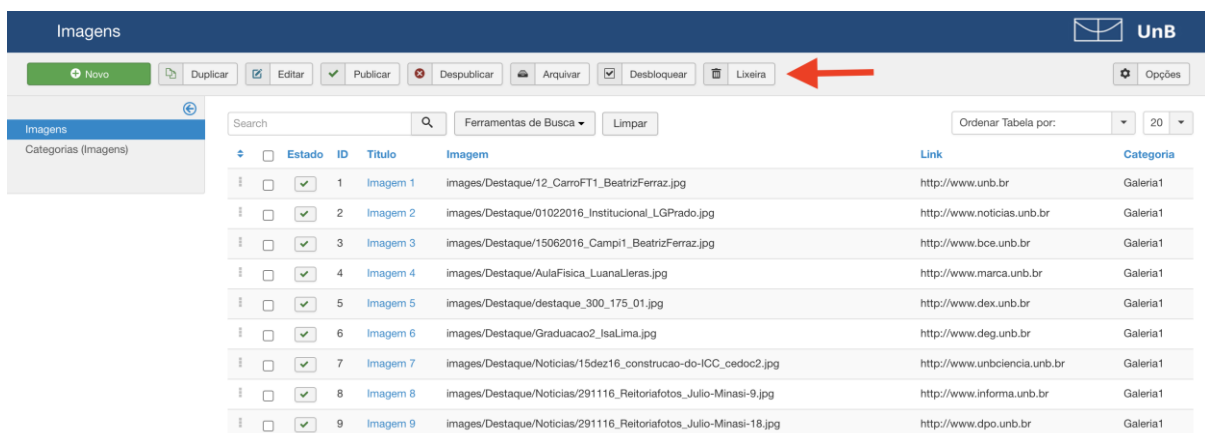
Imagens

UnB

Novo | Duplicar | Editar | Publicar | Despublicar | Arquivar | Desbloquear | Lixeira

Opções

Imagens
Categorias (Imagens)

Search

Ferramentas de Busca

Limpar

Ordenar Tabela por:

20

| Estado | ID | Título | Imagem | Link | Categoria |
|---|---|---|---|---|---|
| | 1 | Imagem 1 | images/Destaque/12_CarroFT1_BeatrizFerraz.jpg | http://www.unb.br | Galeria1 |
| | 2 | Imagem 2 | images/Destaque/01022016_Institucional_LGPrado.jpg | http://www.noticias.unb.br | Galeria1 |
| | 3 | Imagem 3 | images/Destaque/15062016_Campi1_BeatrizFerraz.jpg | http://www.bce.unb.br | Galeria1 |
| | 4 | Imagem 4 | images/Destaque/AulaFisica_LuanaLleras.jpg | http://www.marca.unb.br | Galeria1 |
| | 5 | Imagem 5 | images/Destaque/destaque_300_175_01.jpg | http://www.dex.unb.br | Galeria1 |
| | 6 | Imagem 6 | images/Destaque/Graduacao2_IsaLima.jpg | http://www.deg.unb.br | Galeria1 |
| | 7 | Imagem 7 | images/Destaque/Noticias/15dez16_construcao-do-ICC_cedoc2.jpg | http://www.unbciencia.unb.br | Galeria1 |
| | 8 | Imagem 8 | images/Destaque/Noticias/291116_Reitoriafotos_Julio-Minasi-9.jpg | http://www.informa.unb.br | Galeria1 |
| | 9 | Imagem 9 | images/Destaque/Noticias/291116_Reitoriafotos_Julio-Minasi-18.jpg | http://www.dpo.unb.br | Galeria1 |